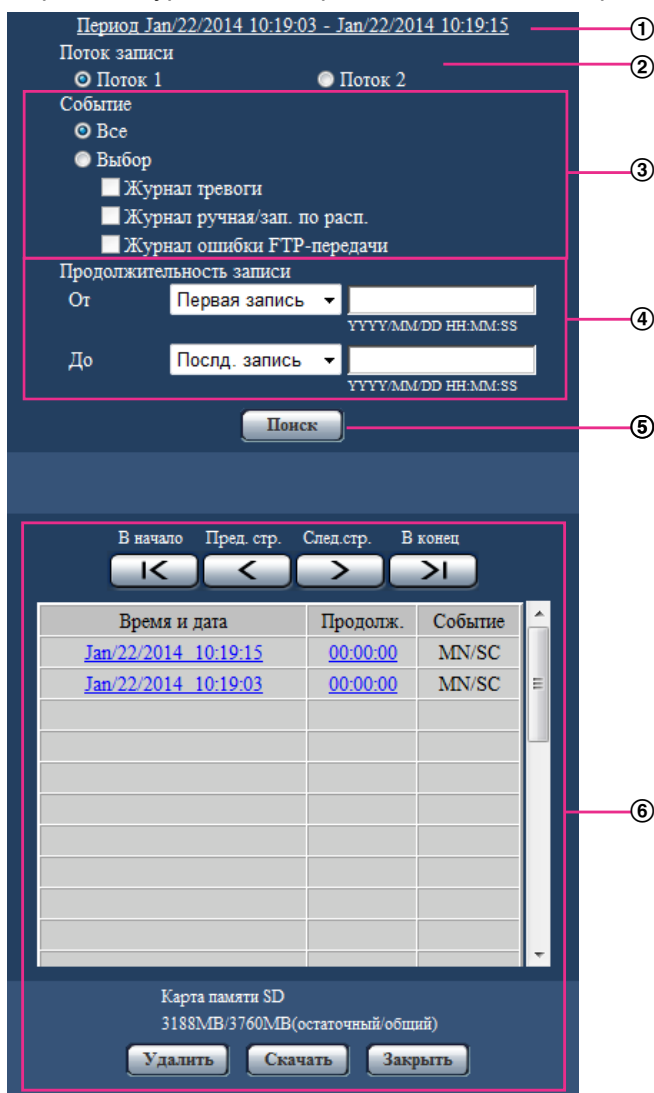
Период Jan/22/2014 10:19:03 - Jan/22/2014 10:19:15 ①

Поток записи ②

Поток 1 Поток 2

Событие ③

Все

Выбор

Журнал тревоги

Журнал ручная/зап. по расп.

Журнал ошибки FTP-передачи

Продолжительность записи ④

От Первая запись YYYY/MM/DD HH:MM:SS

До Послд. запись YYYY/MM/DD HH:MM:SS

Поиск ⑤

В начало Пред. стр. След.стр. В конец

| Время и дата | Продолж. | Событие |
|---|---|---|
| Jan/22/2014 10:19:15 | 00:00:00 | MN/SC |
| Jan/22/2014 10:19:03 | 00:00:00 | MN/SC |

⑥

Карта памяти SD

3188MB/3760MB(остаточный/общий)

Удалить Скачать Закрыть